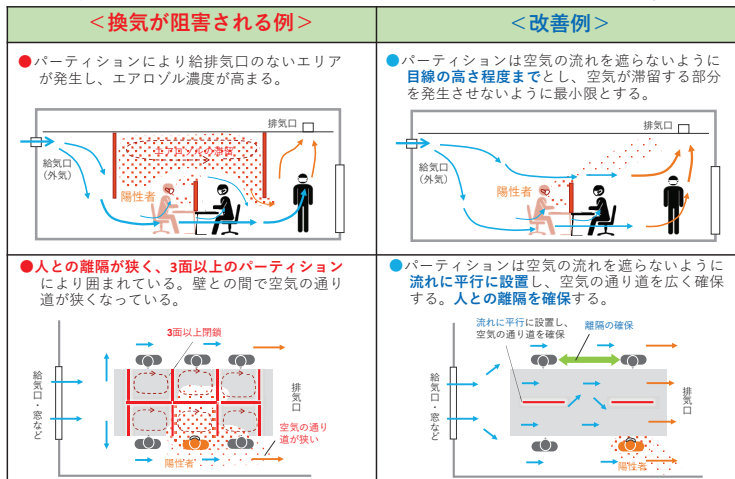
＜換気が阻害される例＞

●パーティションにより給排気口のないエリアが発生し、エアロゾル濃度が高まる。

排気口

エアロゾル滞留

給気口
（外気）

陽性者

＜改善例＞

●パーティションは空気の流れを遮らないように目線の高さ程度までとし、空気が滞留する部分を発生させないように最小限とする。

排気口

給気口
（外気）

陽性者

●人との離隔が狭く、3面以上のパーティションにより囲まれている。壁との間で空気の通り道が狭くなっている。

3面以上閉鎖

給気口・窓など

排気口

空気の通り道が狭い

陽性者

●パーティションは空気の流れを遮らないように流れに平行に設置し、空気の通り道を広く確保する。人との離隔を確保する。

流れに平行に設置し、空気の通り道を確保

離隔の確保

給気口・窓など

排気口

陽性者